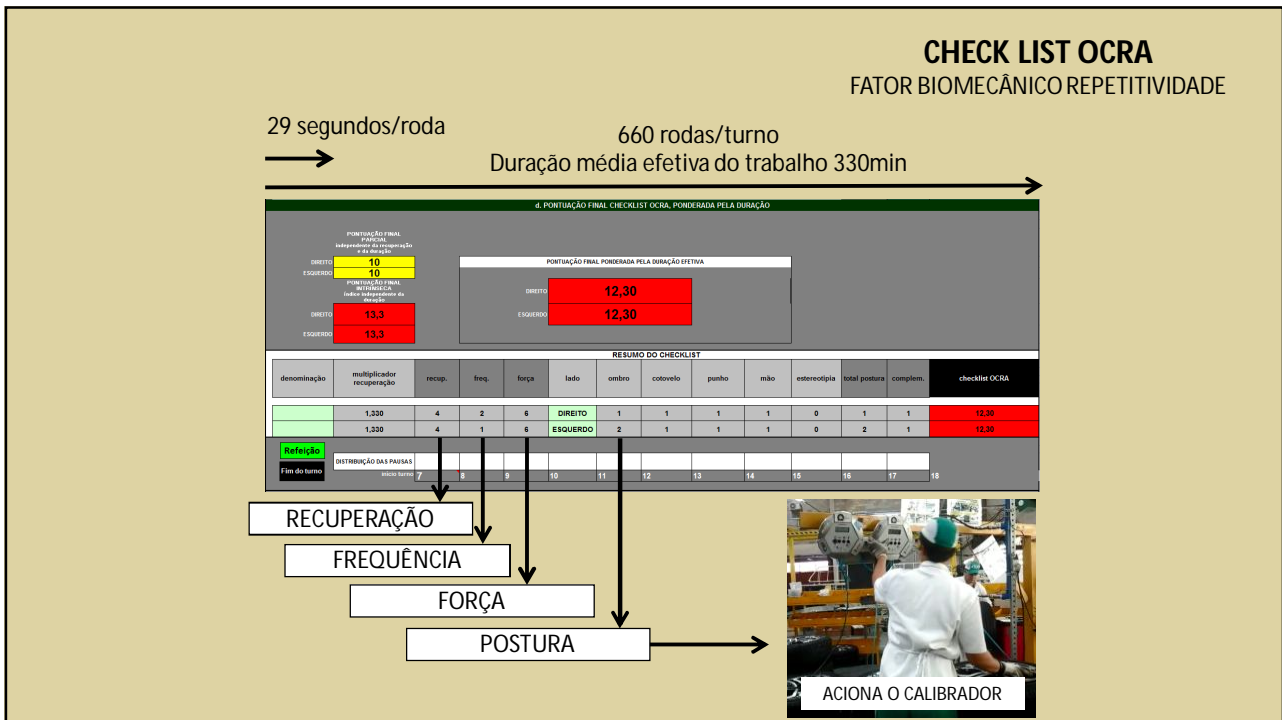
CHECK LIST OCRA
FATOR BIOMECÂNICO REPETITIVIDADE

29 segundos/roda

660 rodas/turno
Duração média efetiva do trabalho 330min

d. PONTUAÇÃO FINAL CHECKLIST OCRA, PONDERADA PELA DURAÇÃO

PONTUAÇÃO FINAL PARCIAL independente da recuperação e da duração

DIREITO 10
ESQUERDO 10

PONTUAÇÃO FINAL INTRÍNSECA índice independente da duração

DIREITO 13,3
ESQUERDO 13,3

PONTUAÇÃO FINAL PONDERADA PELA DURAÇÃO EFETIVA

DIREITO 12,30
ESQUERDO 12,30

RESUMO DO CHECKLIST

| denominação | multiplicador recuperação | recup. | freq. | força | lado | ombro | cotovelo | punho | mão | estereotipia | total postura | complem. | checklist OCRA |
|---|---|---|---|---|---|---|---|---|---|---|---|---|---|
| | 1,330 | 4 | 2 | 6 | DIREITO | 1 | 1 | 1 | 1 | 0 | 1 | 1 | 12,30 |
| | 1,330 | 4 | 1 | 6 | ESQUERDO | 2 | 1 | 1 | 1 | 0 | 2 | 1 | 12,30 |

Refeição
Fim do turno
DISTRIBUIÇÃO DAS PAUSAS
início turno 7 8 9 10 11 12 13 14 15 16 17 18

RECUPERAÇÃO
FREQUÊNCIA
FORÇA
POSTURA

ACIONA O CALIBRADOR